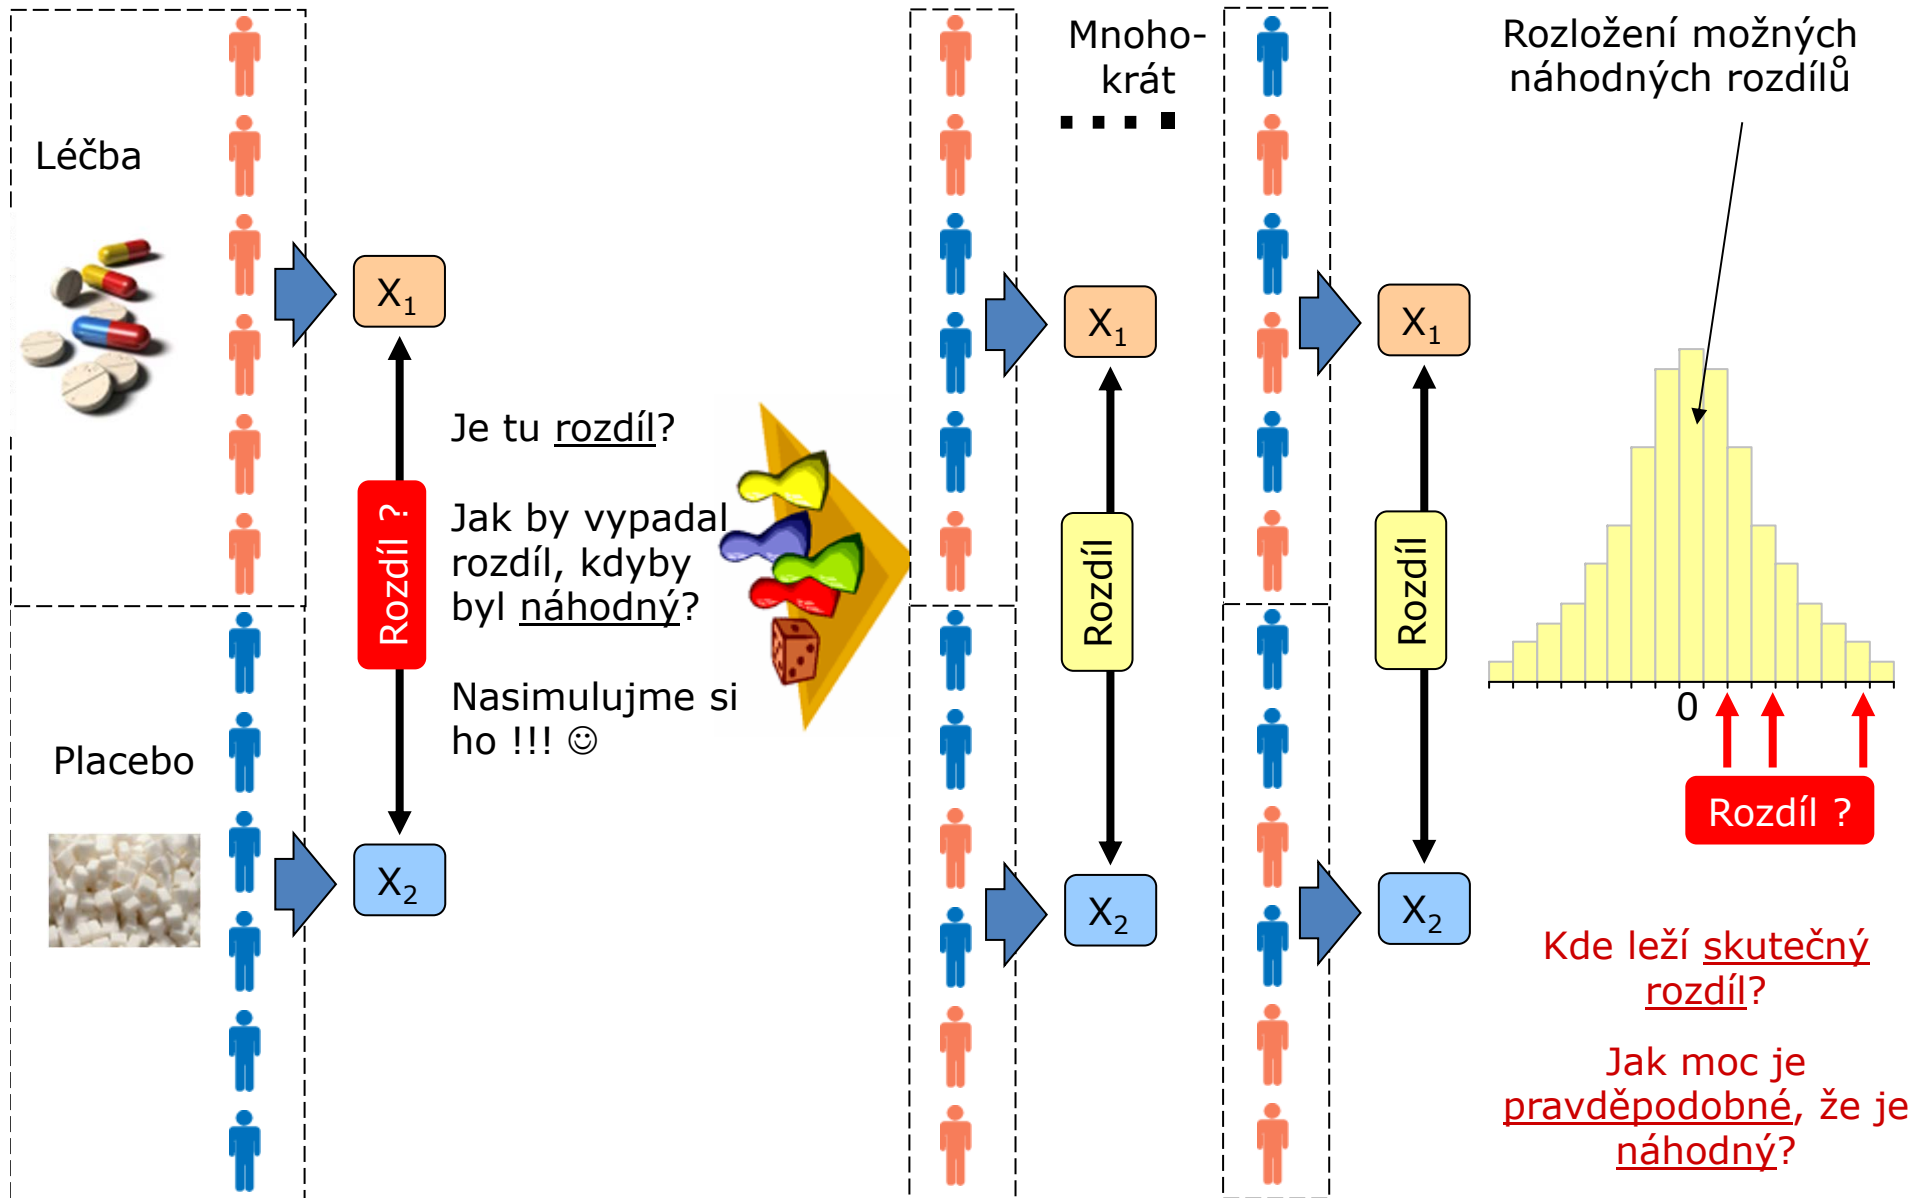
Léčba

$X_1$

Rozdíl ?

$X_2$

Placebo

Je tu rozdíl?

Jak by vypadal rozdíl, kdyby byl náhodný?

Nasimulujme si ho !!! ☺

$X_1$

Rozdíl

$X_2$

Mnoho-krát

....

$X_1$

Rozdíl

$X_2$

Rozložení možných náhodných rozdílů

0

Rozdíl ?

Kde leží skutečný rozdíl?

Jak moc je pravděpodobné, že je náhodný?